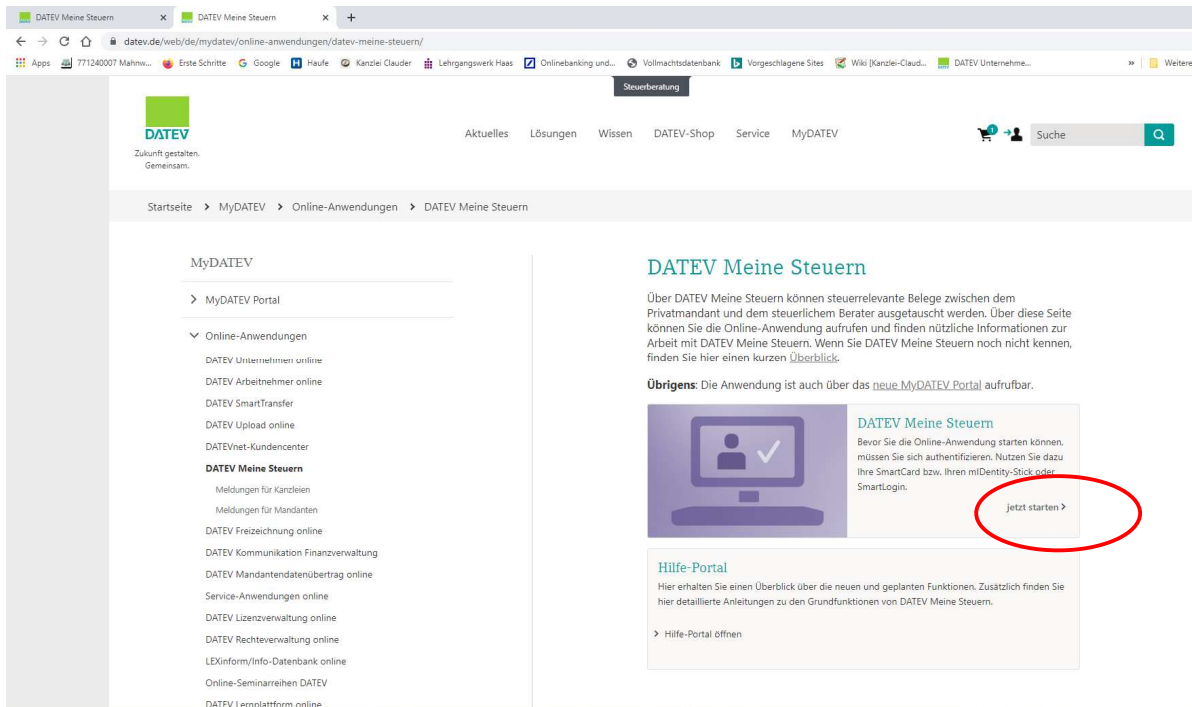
DATEV Meine Steuern × DATEV Meine Steuern × +

datev.de/web/de/mydatev/online-anwendungen/datev-meine-steuern/

Apps 771240007 Mahnw... Erste Schritte Google Haufe Kanzlei Clauder Lehrgangswerk Haas Onlinebanking und... Vollmachtsdatenbank Vorgeschlagene Sites Wiki [Kanzlei-Claud... DATEV Unternehme... » Weitere

Steuerberatung

DATEV
Zukunft gestalten. Gemeinsam.

Aktuelles Lösungen Wissen DATEV-Shop Service MyDATEV

Suche

Startseite > MyDATEV > Online-Anwendungen > DATEV Meine Steuern

MyDATEV

> MyDATEV Portal

Online-Anwendungen
DATEV Unternehmen online
DATEV Arbeitnehmer online
DATEV SmartTransfer
DATEV Upload online
DATEVnet-Kundencenter
DATEV Meine Steuern
Meldungen für Kanzleien
Meldungen für Mandanten
DATEV Freizeichnung online
DATEV Kommunikation Finanzverwaltung
DATEV Mandantendatenübertrag online
Service-Anwendungen online
DATEV Lizenzverwaltung online
DATEV Rechteverwaltung online
LEXinform/Info-Datenbank online
Online-Seminarreihen DATEV
DATEV Lernplattform online

DATEV Meine Steuern

Über DATEV Meine Steuern können steuerrelevante Belege zwischen dem Privatmandant und dem steuerlichem Berater ausgetauscht werden. Über diese Seite können Sie die Online-Anwendung aufrufen und finden nützliche Informationen zur Arbeit mit DATEV Meine Steuern. Wenn Sie DATEV Meine Steuern noch nicht kennen, finden Sie hier einen kurzen Überblick.

Übrigens: Die Anwendung ist auch über das neue MyDATEV Portal aufrufbar.

DATEV Meine Steuern
Bevor Sie die Online-Anwendung starten können, müssen Sie sich authentifizieren. Nutzen Sie dazu Ihre SmartCard bzw. Ihren mIDentity-Stick oder SmartLogin.

jetzt starten >

Hilfe-Portal
Hier erhalten Sie einen Überblick über die neuen und geplanten Funktionen. Zusätzlich finden Sie hier detaillierte Anleitungen zu den Grundfunktionen von DATEV Meine Steuern.

> Hilfe-Portal öffnen